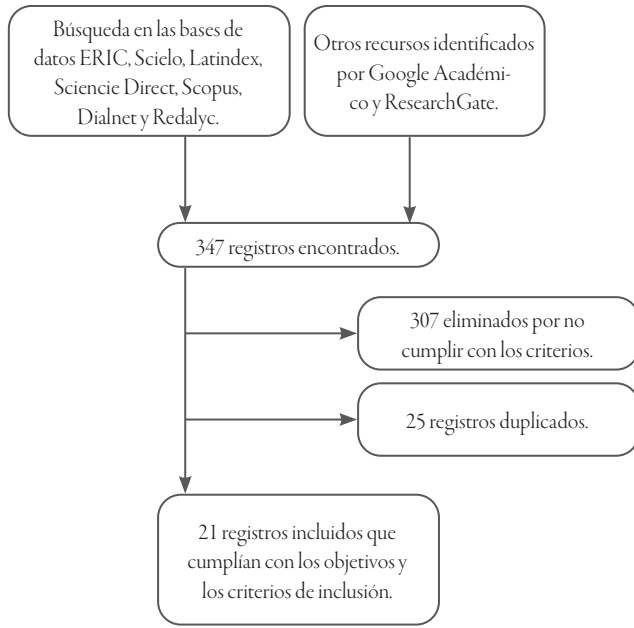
Búsqueda en las bases de datos ERIC, Scielo, Latindex, Sciencie Direct, Scopus, Dialnet y Redalyc.

Otros recursos identificados por Google Académico y ResearchGate.

347 registros encontrados.

307 eliminados por no cumplir con los criterios.

25 registros duplicados.

21 registros incluidos que cumplían con los objetivos y los criterios de inclusión.